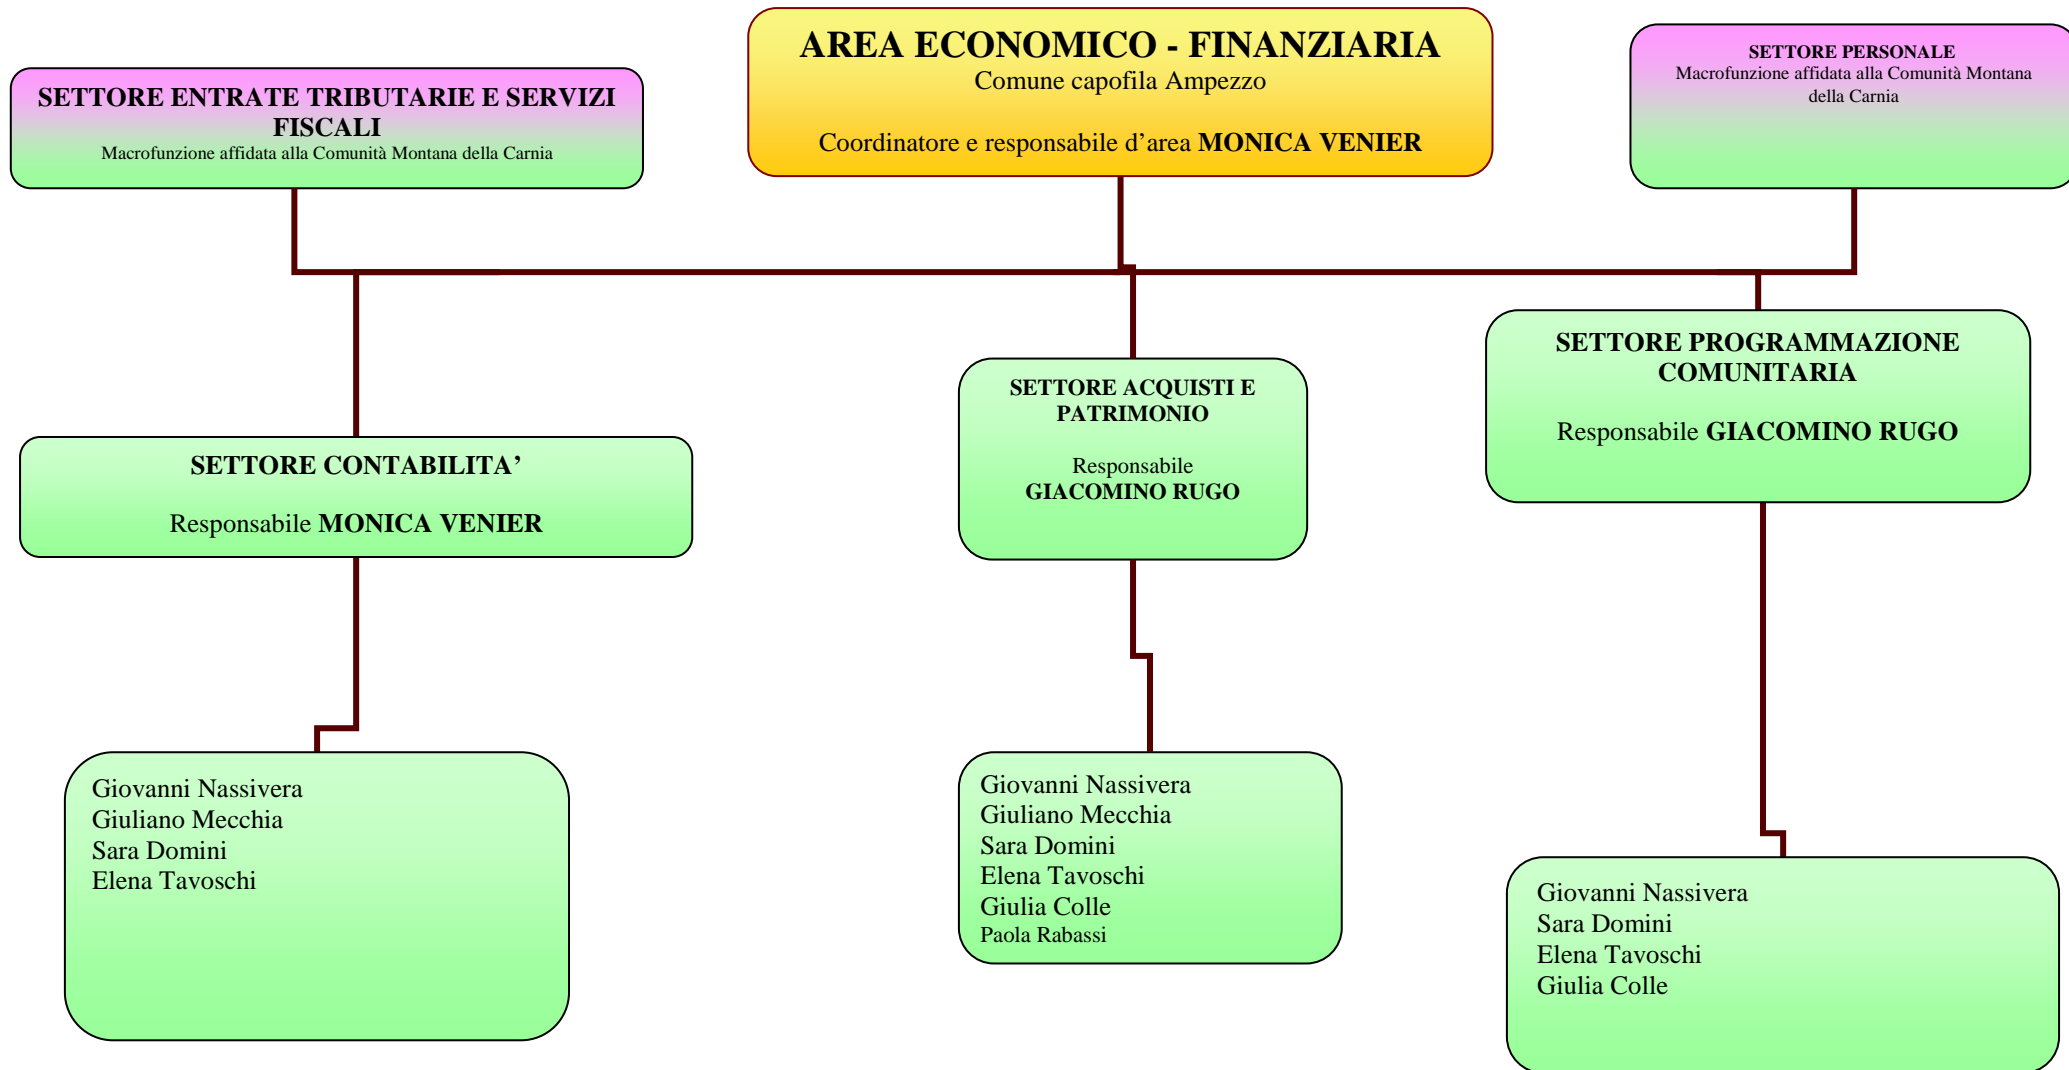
AREA ECONOMICO - FINANZIARIA
Comune capofila Ampezzo

Coordinatore e responsabile d'area **MONICA VENIER**

SETTORE ENTRATE TRIBUTARIE E SERVIZI FISCALI
Macrofunzione affidata alla Comunità Montana della Carnia

SETTORE PERSONALE
Macrofunzione affidata alla Comunità Montana della Carnia

SETTORE CONTABILITA'

Responsabile **MONICA VENIER**

SETTORE ACQUISTI E PATRIMONIO

Responsabile
**GIACOMINO RUGO**

SETTORE PROGRAMMAZIONE COMUNITARIA

Responsabile **GIACOMINO RUGO**

Giovanni Nassivera
Giuliano Mecchia
Sara Domini
Elena Tavoschi

Giovanni Nassivera
Giuliano Mecchia
Sara Domini
Elena Tavoschi
Giulia Colle
Paola Rabassi

Giovanni Nassivera
Sara Domini
Elena Tavoschi
Giulia Colle